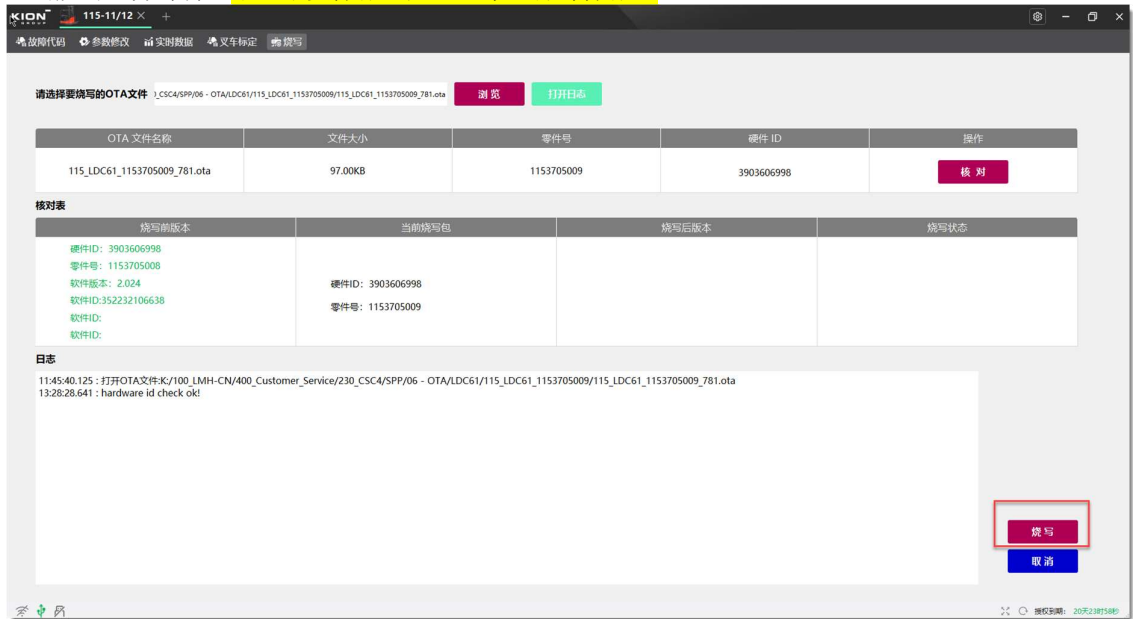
KION GROUP 115-11/12 × +

故障代码 参数修改 实时数据 叉车标定 烧写

请选择要烧写的OTA文件 ]_CSC4/SPP/06 - OTA/LDC61/115_LDC61_1153705009/115_LDC61_1153705009_781.ota 浏览 打开日志

| OTA 文件名称 | 文件大小 | 零件号 | 硬件 ID | 操作 |
|---|---|---|---|---|
| 115_LDC61_1153705009_781.ota | 97.00KB | 1153705009 | 3903606998 | 核对 |

核对表

| 烧写前版本 | 当前烧写包 | 烧写后版本 | 烧写状态 |
|---|---|---|---|
| 硬件ID: 3903606998<br>零件号: 1153705008<br>软件版本: 2.024<br>软件ID:352232106638<br>软件ID:<br>软件ID: | 硬件ID: 3903606998<br>零件号: 1153705009 | | |

日志

11:45:40.125 : 打开OTA文件:K:/100_LMH-CN/400_Customer_Service/230_CSC4/SPP/06 - OTA/LDC61/115_LDC61_1153705009/115_LDC61_1153705009_781.ota
13:28:28.641 : hardware id check ok!

烧写
取消

授权到期: 20天23时58秒